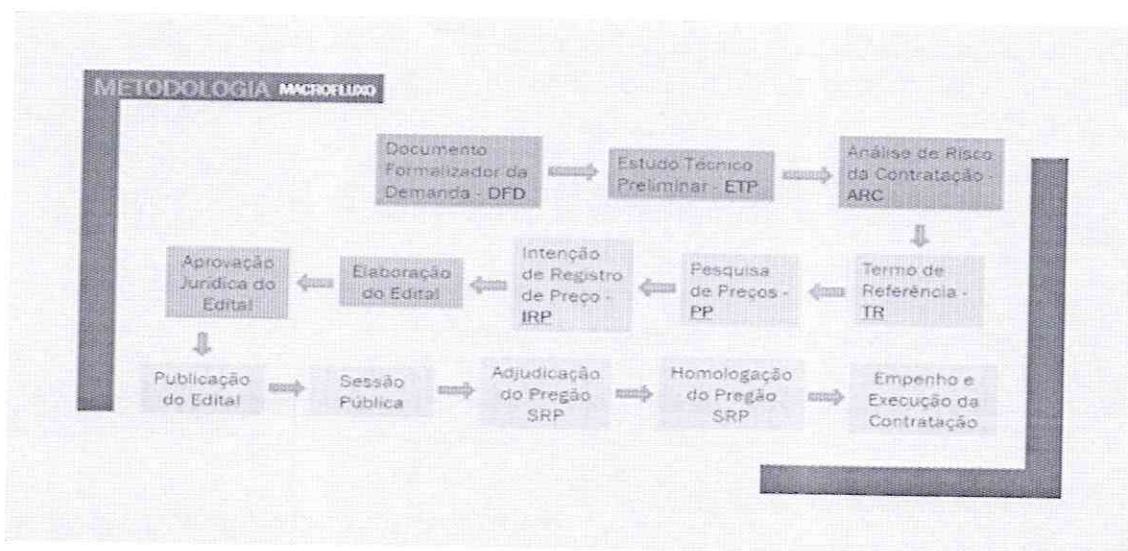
METODOLOGIA MACROFLUXO

Documento Formalizador da Demanda - DFD

Estudo Técnico Preliminar - ETP

Análise de Risco da Contratação - ARC

Termo de Referência - TR

Pesquisa de Preços - PP

Intenção de Registro de Preço - IRP

Elaboração do Edital

Aprovação Jurídica do Edital

Publicação do Edital

Sessão Pública

Adjudicação do Pregão SRP

Homologação do Pregão SRP

Empenho e Execução da Contratação